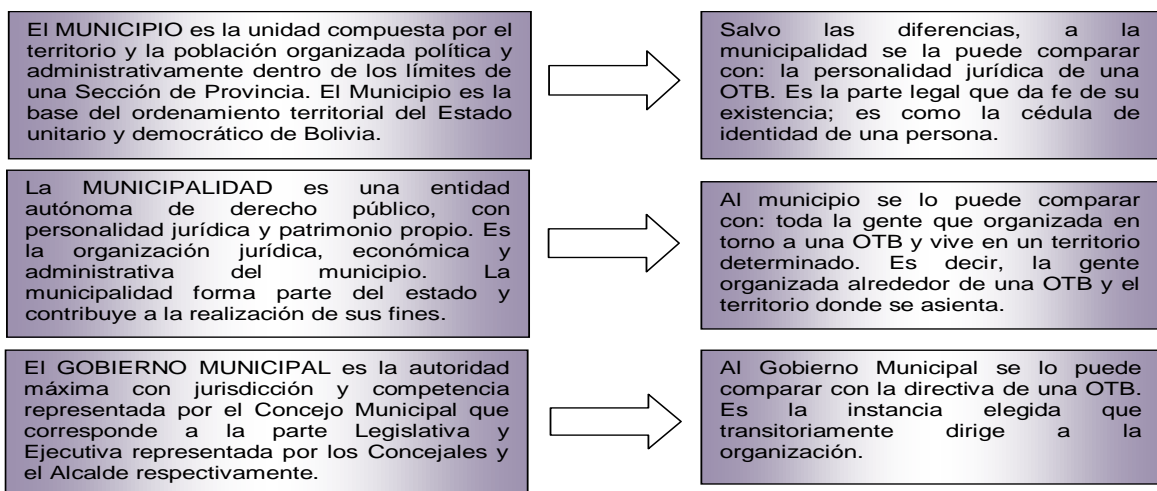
El MUNICIPIO es la unidad compuesta por el territorio y la población organizada política y administrativamente dentro de los límites de una Sección de Provincia. El Municipio es la base del ordenamiento territorial del Estado unitario y democrático de Bolivia.

Salvo las diferencias, a la municipalidad se la puede comparar con: la personalidad jurídica de una OTB. Es la parte legal que da fe de su existencia; es como la cédula de identidad de una persona.

La MUNICIPALIDAD es una entidad autónoma de derecho público, con personalidad jurídica y patrimonio propio. Es la organización jurídica, económica y administrativa del municipio. La municipalidad forma parte del estado y contribuye a la realización de sus fines.

Al municipio se lo puede comparar con: toda la gente que organizada en torno a una OTB y vive en un territorio determinado. Es decir, la gente organizada alrededor de una OTB y el territorio donde se asienta.

El GOBIERNO MUNICIPAL es la autoridad máxima con jurisdicción y competencia representada por el Concejo Municipal que corresponde a la parte Legislativa y Ejecutiva representada por los Concejales y el Alcalde respectivamente.

Al Gobierno Municipal se lo puede comparar con la directiva de una OTB. Es la instancia elegida que transitoriamente dirige a la organización.